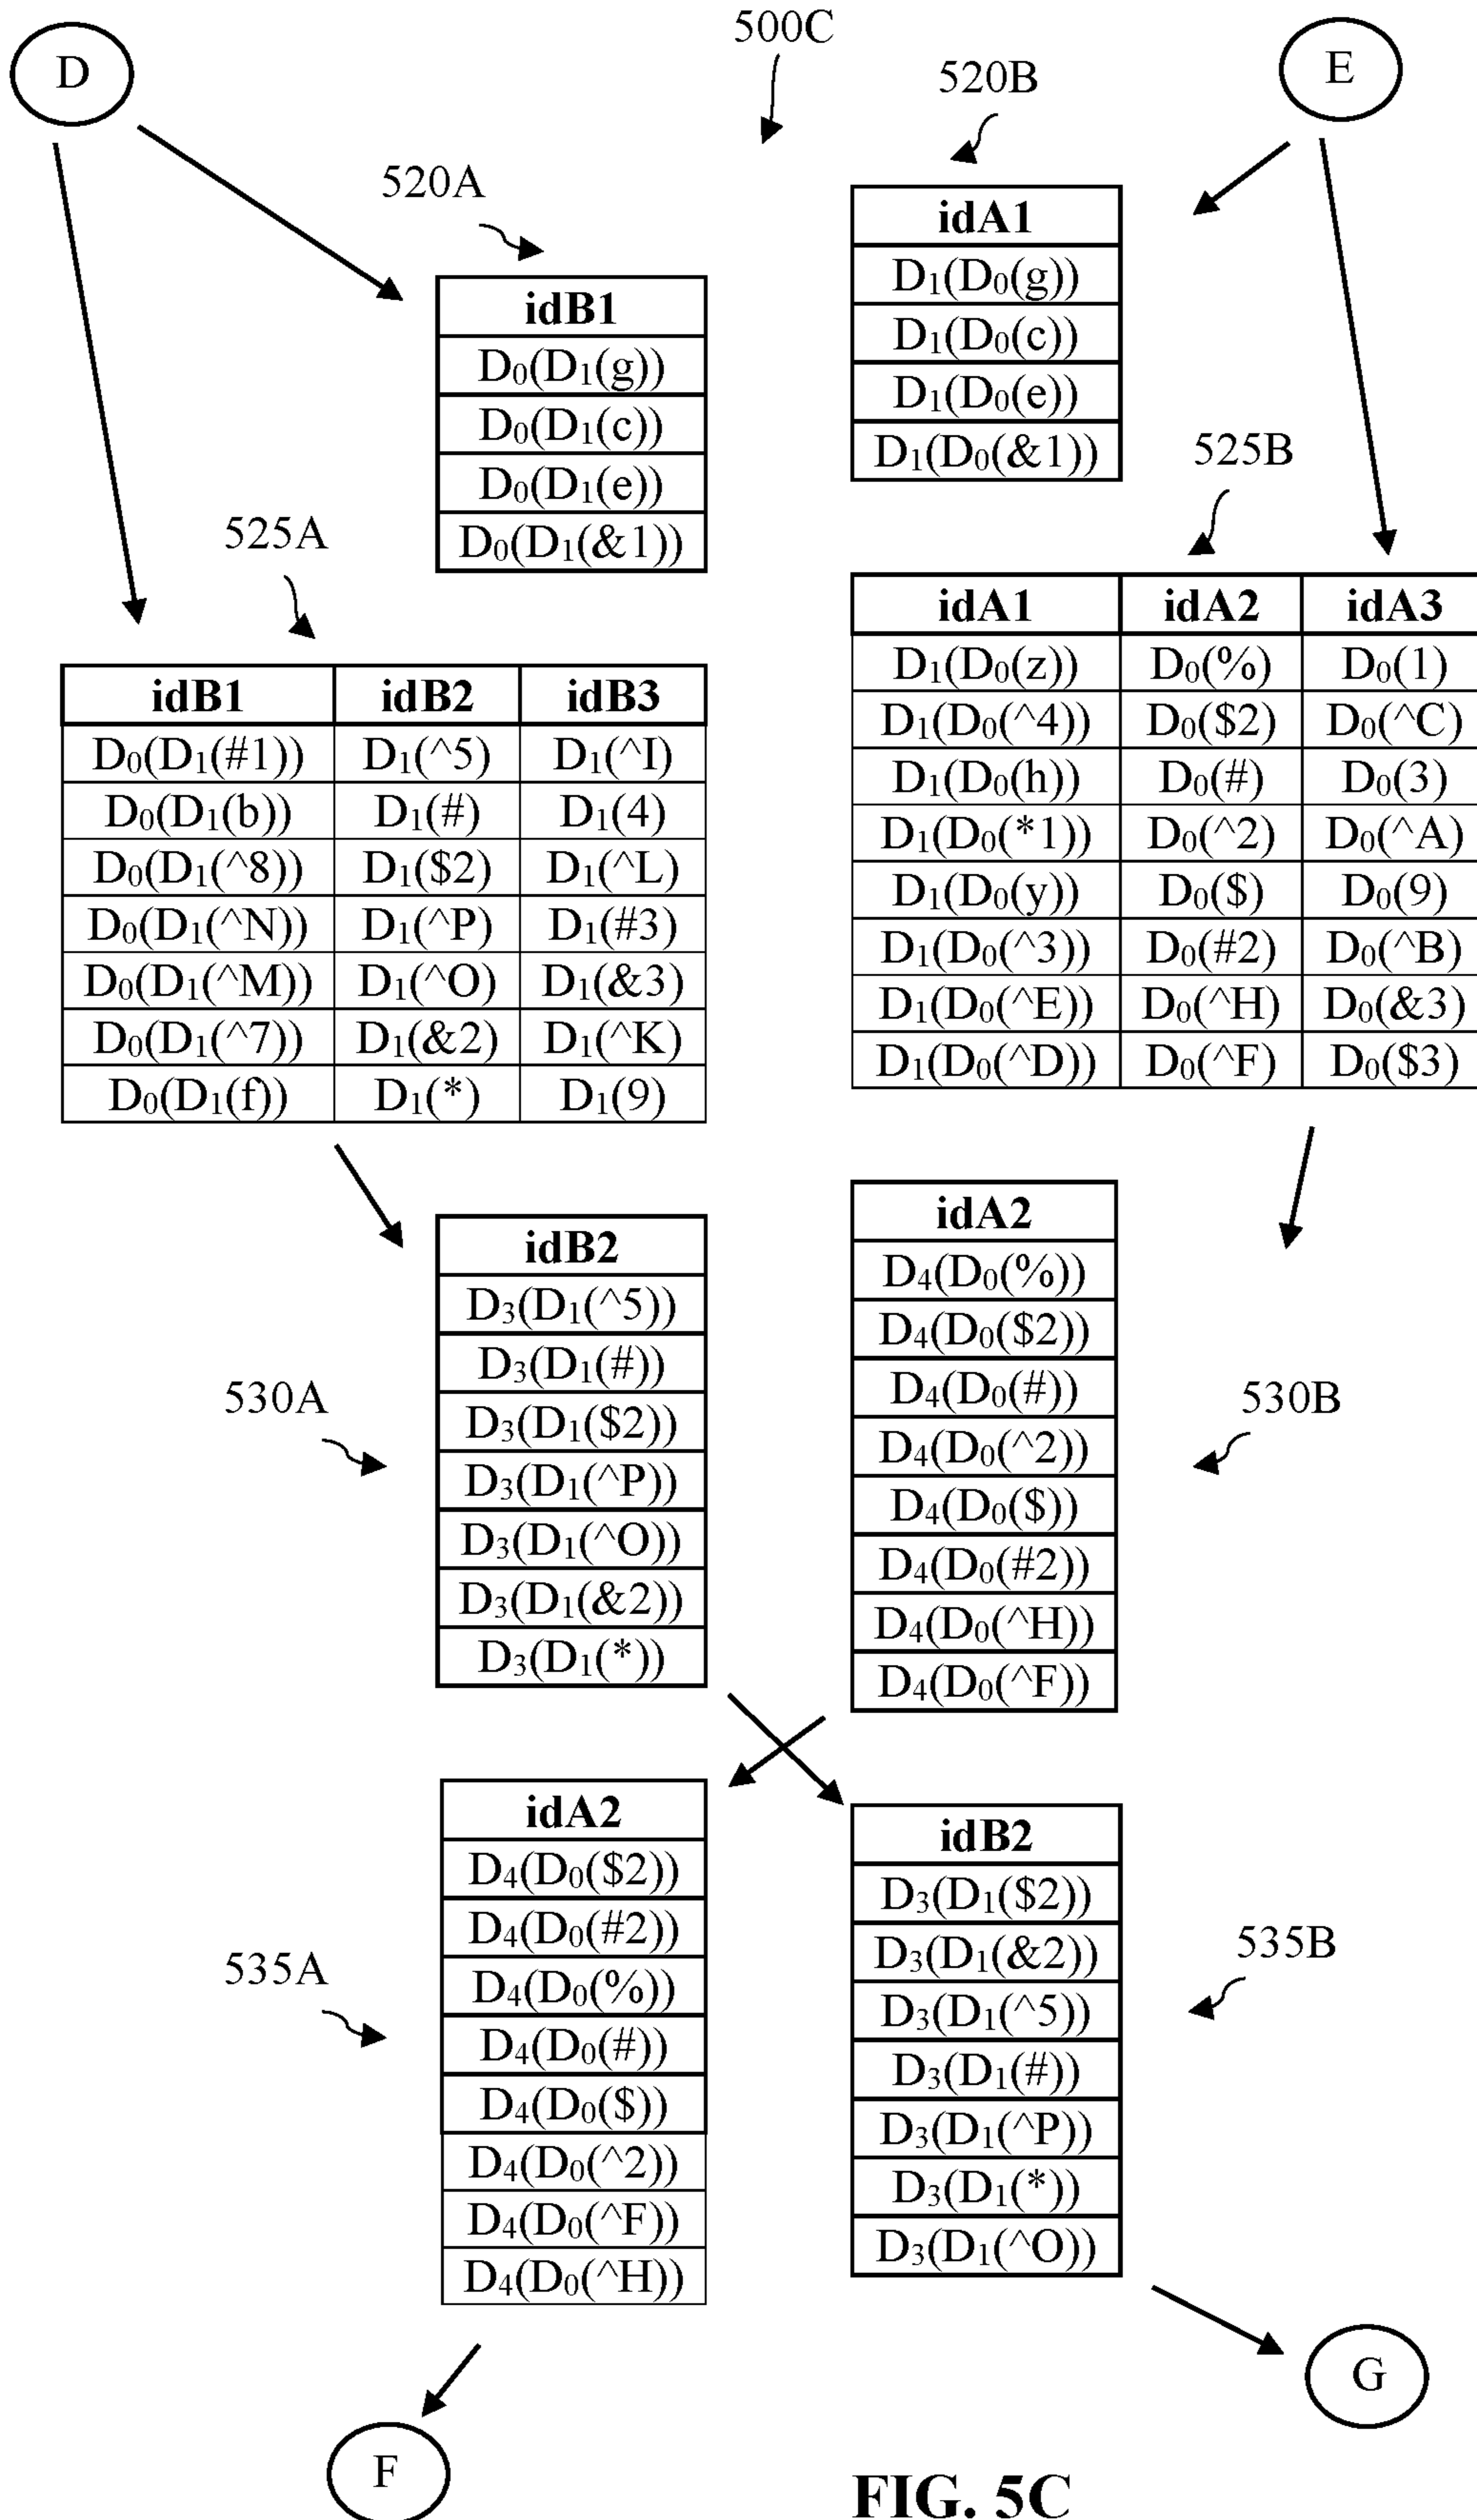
D

500C

520B

E

520A

| idA1 |
|---|
| $D_1(D_0(g))$ |
| $D_1(D_0(c))$ |
| $D_1(D_0(e))$ |
| $D_1(D_0(\&1))$ |

| idB1 |
|---|
| $D_0(D_1(g))$ |
| $D_0(D_1(c))$ |
| $D_0(D_1(e))$ |
| $D_0(D_1(\&1))$ |

525B

525A

| idA1 | idA2 | idA3 |
|---|---|---|
| $D_1(D_0(z))$ | $D_0(\%)$ | $D_0(1)$ |
| $D_1(D_0(\hat{}4))$ | $D_0(\$2)$ | $D_0(\hat{}C)$ |
| $D_1(D_0(h))$ | $D_0(\#)$ | $D_0(3)$ |
| $D_1(D_0(*1))$ | $D_0(\hat{}2)$ | $D_0(\hat{}A)$ |
| $D_1(D_0(y))$ | $D_0(\$)$ | $D_0(9)$ |
| $D_1(D_0(\hat{}3))$ | $D_0(\#2)$ | $D_0(\hat{}B)$ |
| $D_1(D_0(\hat{}E))$ | $D_0(\hat{}H)$ | $D_0(\&3)$ |
| $D_1(D_0(\hat{}D))$ | $D_0(\hat{}F)$ | $D_0(\$3)$ |

| idB1 | idB2 | idB3 |
|---|---|---|
| $D_0(D_1(\#1))$ | $D_1(\hat{}5)$ | $D_1(\hat{}I)$ |
| $D_0(D_1(b))$ | $D_1(\#)$ | $D_1(4)$ |
| $D_0(D_1(\hat{}8))$ | $D_1(\$2)$ | $D_1(\hat{}L)$ |
| $D_0(D_1(\hat{}N))$ | $D_1(\hat{}P)$ | $D_1(\#3)$ |
| $D_0(D_1(\hat{}M))$ | $D_1(\hat{}O)$ | $D_1(\&3)$ |
| $D_0(D_1(\hat{}7))$ | $D_1(\&2)$ | $D_1(\hat{}K)$ |
| $D_0(D_1(f))$ | $D_1(*)$ | $D_1(9)$ |

| idB2 |
|---|
| $D_3(D_1(\hat{}5))$ |
| $D_3(D_1(\#))$ |
| $D_3(D_1(\$2))$ |
| $D_3(D_1(\hat{}P))$ |
| $D_3(D_1(\hat{}O))$ |
| $D_3(D_1(\&2))$ |
| $D_3(D_1(*))$ |

| idA2 |
|---|
| $D_4(D_0(\%))$ |
| $D_4(D_0(\$2))$ |
| $D_4(D_0(\#))$ |
| $D_4(D_0(\hat{}2))$ |
| $D_4(D_0(\$))$ |
| $D_4(D_0(\#2))$ |
| $D_4(D_0(\hat{}H))$ |
| $D_4(D_0(\hat{}F))$ |

530A

530B

| idA2 |
|---|
| $D_4(D_0(\$2))$ |
| $D_4(D_0(\#2))$ |
| $D_4(D_0(\%))$ |
| $D_4(D_0(\#))$ |
| $D_4(D_0(\$))$ |
| $D_4(D_0(\hat{}2))$ |
| $D_4(D_0(\hat{}F))$ |
| $D_4(D_0(\hat{}H))$ |

| idB2 |
|---|
| $D_3(D_1(\$2))$ |
| $D_3(D_1(\&2))$ |
| $D_3(D_1(\hat{}5))$ |
| $D_3(D_1(\#))$ |
| $D_3(D_1(\hat{}P))$ |
| $D_3(D_1(*))$ |
| $D_3(D_1(\hat{}O))$ |

535A

535B

G

F

FIG. 5C